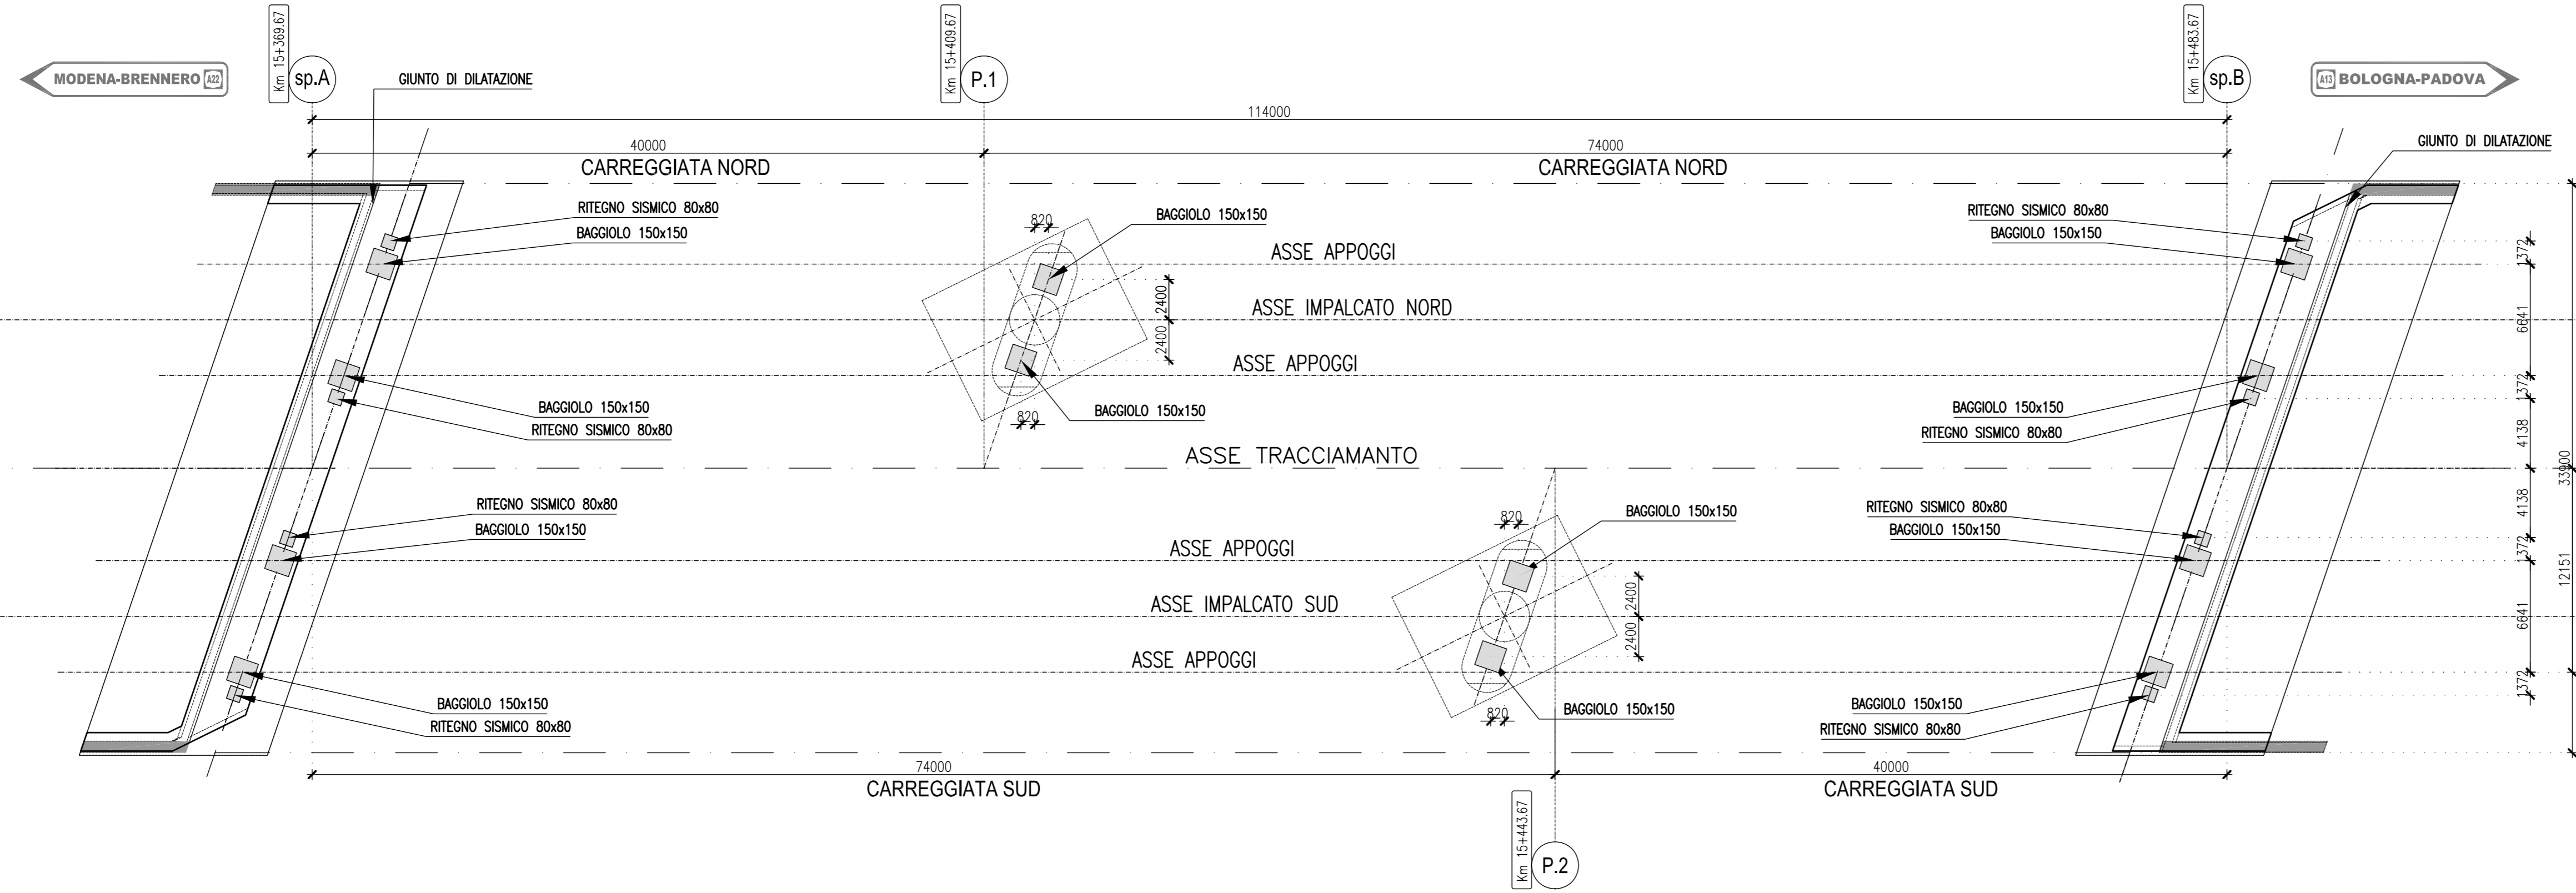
MODENA-BRENNERO A22

Km 15+369.67
sp.A

GIUNTO DI DILATAZIONE

Km 15+409.67
P.1

Km 15+483.67
sp.B

A13 BOLOGNA-PADOVA

114000

40000

74000

CARREGGIATA NORD

CARREGGIATA NORD

GIUNTO DI DILATAZIONE

RITEGNO SISMICO 80x80
BAGGIOLO 150x150

820

BAGGIOLO 150x150

RITEGNO SISMICO 80x80
BAGGIOLO 150x150

ASSE APPOGGI

2400

ASSE IMPALCATO NORD

2400

ASSE APPOGGI

BAGGIOLO 150x150
RITEGNO SISMICO 80x80

820

BAGGIOLO 150x150

BAGGIOLO 150x150
RITEGNO SISMICO 80x80

ASSE TRACCIAMANTO

RITEGNO SISMICO 80x80
BAGGIOLO 150x150

820

BAGGIOLO 150x150

RITEGNO SISMICO 80x80
BAGGIOLO 150x150

ASSE APPOGGI

2400

ASSE IMPALCATO SUD

2400

ASSE APPOGGI

BAGGIOLO 150x150
RITEGNO SISMICO 80x80

820

BAGGIOLO 150x150

BAGGIOLO 150x150
RITEGNO SISMICO 80x80

1372
6641
1372
4138
4138
1372
6641
1372
33300
12151

74000

40000

CARREGGIATA SUD

CARREGGIATA SUD

Km 15+443.67
P.2